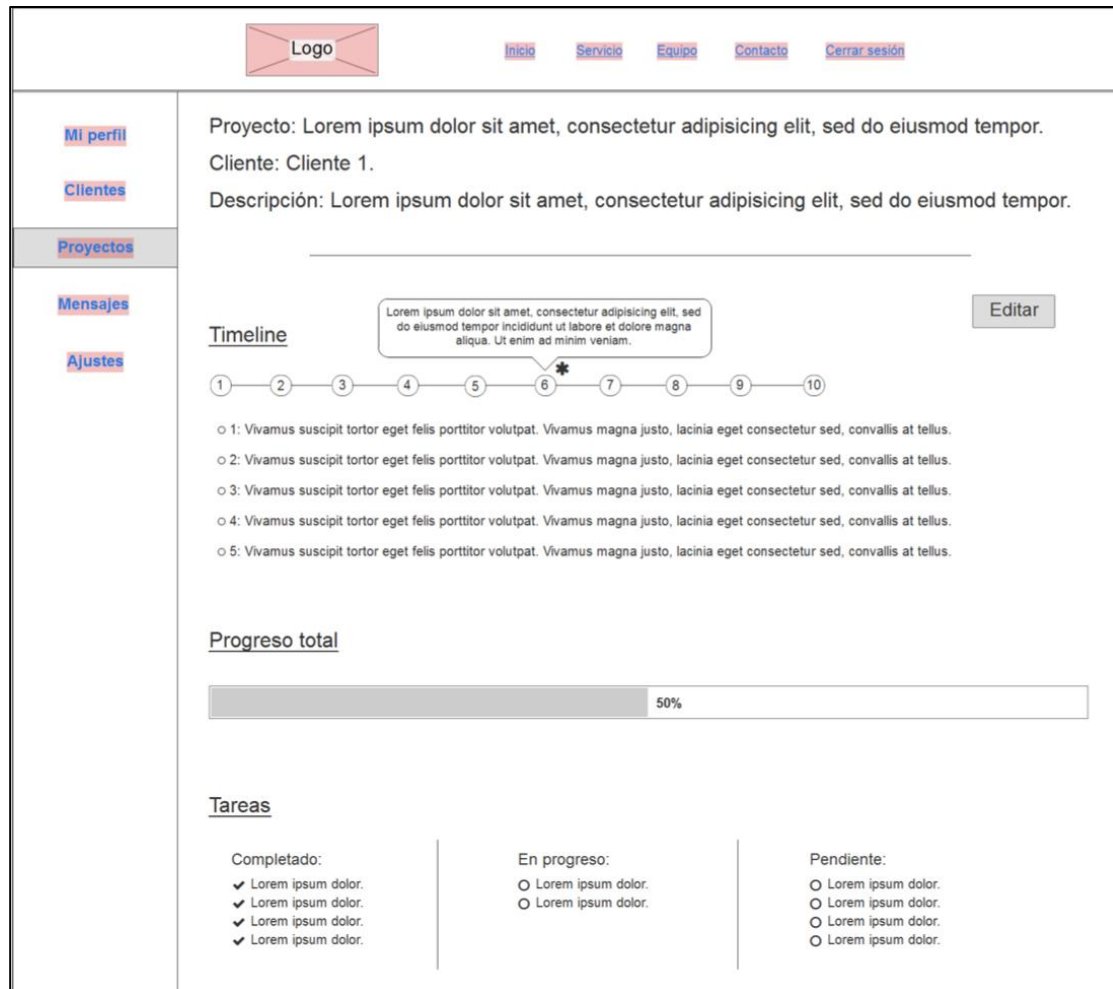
Logo

Inicio Servicio Equipo Contacto Cerrar sesión

Mi perfil

Clientes

Proyectos

Mensajes

Ajustes

Proyecto: Lorem ipsum dolor sit amet, consectetur adipisicing elit, sed do eiusmod tempor.

Cliente: Cliente 1.

Descripción: Lorem ipsum dolor sit amet, consectetur adipisicing elit, sed do eiusmod tempor.

Editar

Timeline

Lorem ipsum dolor sit amet, consectetur adipisicing elit, sed do eiusmod tempor incididunt ut labore et dolore magna aliqua. Ut enim ad minim veniam.

1 2 3 4 5 6 7 8 9 10

○ 1: Vivamus suscipit tortor eget felis porttitor volutpat. Vivamus magna justo, lacinia eget consectetur sed, convallis at tellus.

○ 2: Vivamus suscipit tortor eget felis porttitor volutpat. Vivamus magna justo, lacinia eget consectetur sed, convallis at tellus.

○ 3: Vivamus suscipit tortor eget felis porttitor volutpat. Vivamus magna justo, lacinia eget consectetur sed, convallis at tellus.

○ 4: Vivamus suscipit tortor eget felis porttitor volutpat. Vivamus magna justo, lacinia eget consectetur sed, convallis at tellus.

○ 5: Vivamus suscipit tortor eget felis porttitor volutpat. Vivamus magna justo, lacinia eget consectetur sed, convallis at tellus.

Progreso total

50%

Tareas

Completado:
✔ Lorem ipsum dolor.
✔ Lorem ipsum dolor.
✔ Lorem ipsum dolor.
✔ Lorem ipsum dolor.

En progreso:
○ Lorem ipsum dolor.
○ Lorem ipsum dolor.

Pendiente:
○ Lorem ipsum dolor.
○ Lorem ipsum dolor.
○ Lorem ipsum dolor.
○ Lorem ipsum dolor.